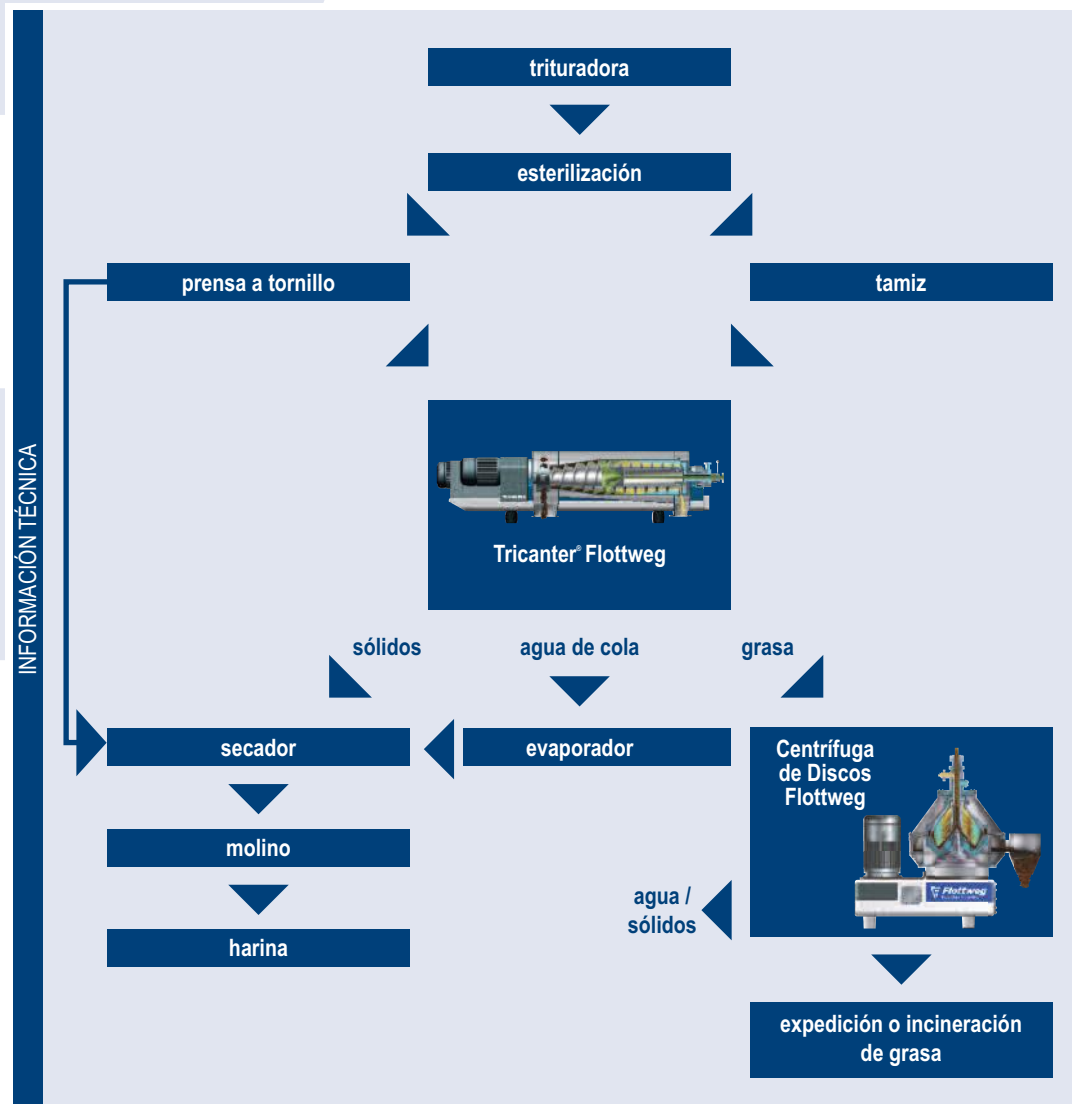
INFORMACIÓN TÉCNICA

trituradora

esterilización

prensa a tornillo

tamiz

Tricanter® Flottweg

sólidos

agua de cola

grasa

secador

evaporador

Centrífuga de Discos Flottweg

Flottweg

molino

agua / sólidos

harina

expedición o incineración de grasa